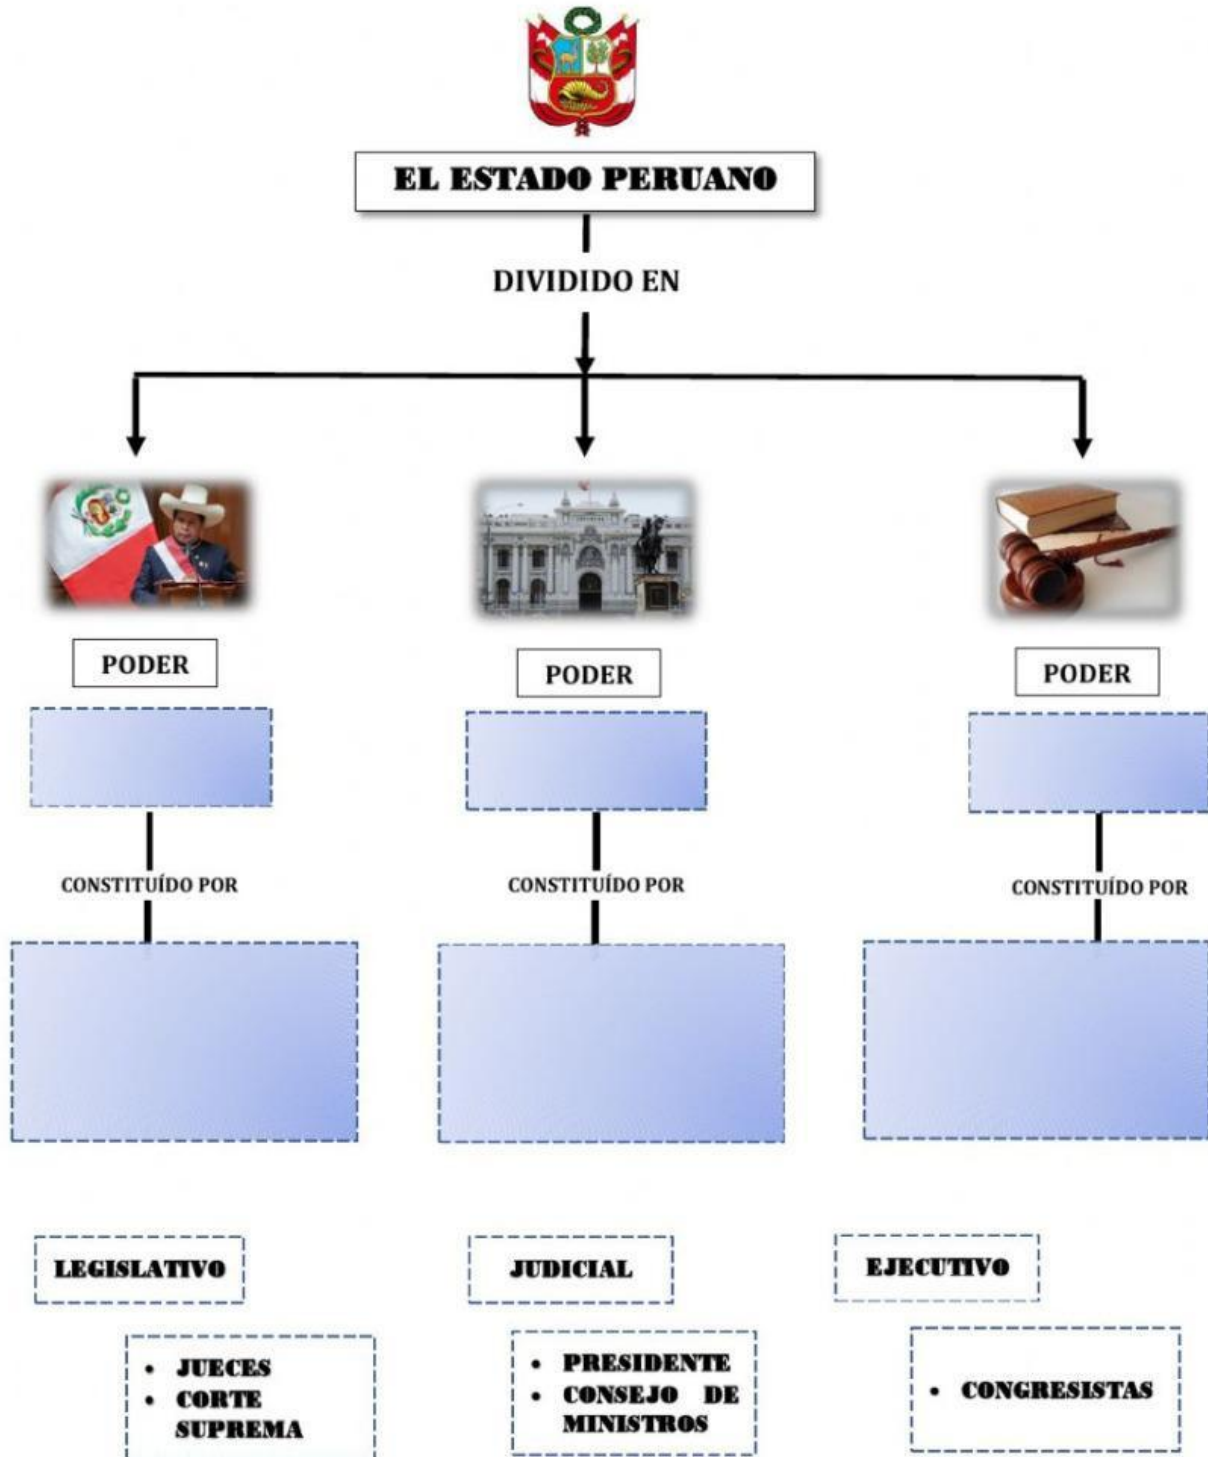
EL ESTADO PERUANO

DIVIDIDO EN

PODER

PODER

PODER

CONSTITUÍDO POR

CONSTITUÍDO POR

CONSTITUÍDO POR

LEGISLATIVO

JUDICIAL

EJECUTIVO

• JUECES
• CORTE SUPREMA

• PRESIDENTE
• CONSEJO DE MINISTROS

• CONGRESISTAS